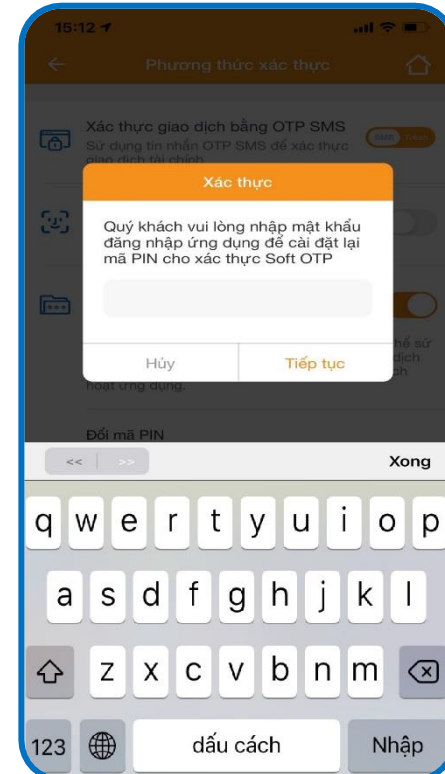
15:12

Phương thức xác thực

Xác thực giao dịch bằng OTP SMS
Sử dụng tin nhắn OTP SMS để xác thực giao dịch tài chính

SMS

Xác thực

Quý khách vui lòng nhập mật khẩu đăng nhập ứng dụng để cài đặt lại mã PIN cho xác thực Soft OTP

Hủy

Tiếp tục

hoạt ứng dụng.

Đổi mã PIN

<< >>

Xong

q w e r t y u i o p

a s d f g h j k l

z x c v b n m

123

dấu cách

Nhập